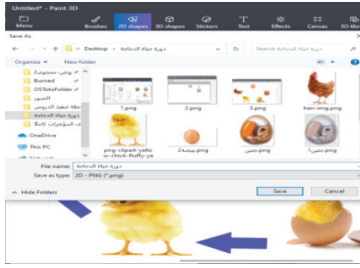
Untitled* - Paint 3D

Menu
Brushes
2D shapes
3D shapes
Stickers
Text
Effects
Canvas
3D libr

Save As

Desktop > دورة حياة الدجاجة

Search دورة حياة الدجاجة

Organize ▾
New folder

برامج
وضع مستوى
Burned
OSToToFolder
الصور
خطة تنفيذ الدروس
دورة حياة الدجاجة
المؤثرات الذكية

OneDrive
This PC
Network

1.png
2.png
3.png
hen-img.png
png-clipart-yellow-chick-fluffy-ye
بيضة2.png
png.جنين
png.جنين1

File name: دورة حياة الدجاجة
Save as type: 2D - PNG (*.png)

Hide Folders
Save
Cancel